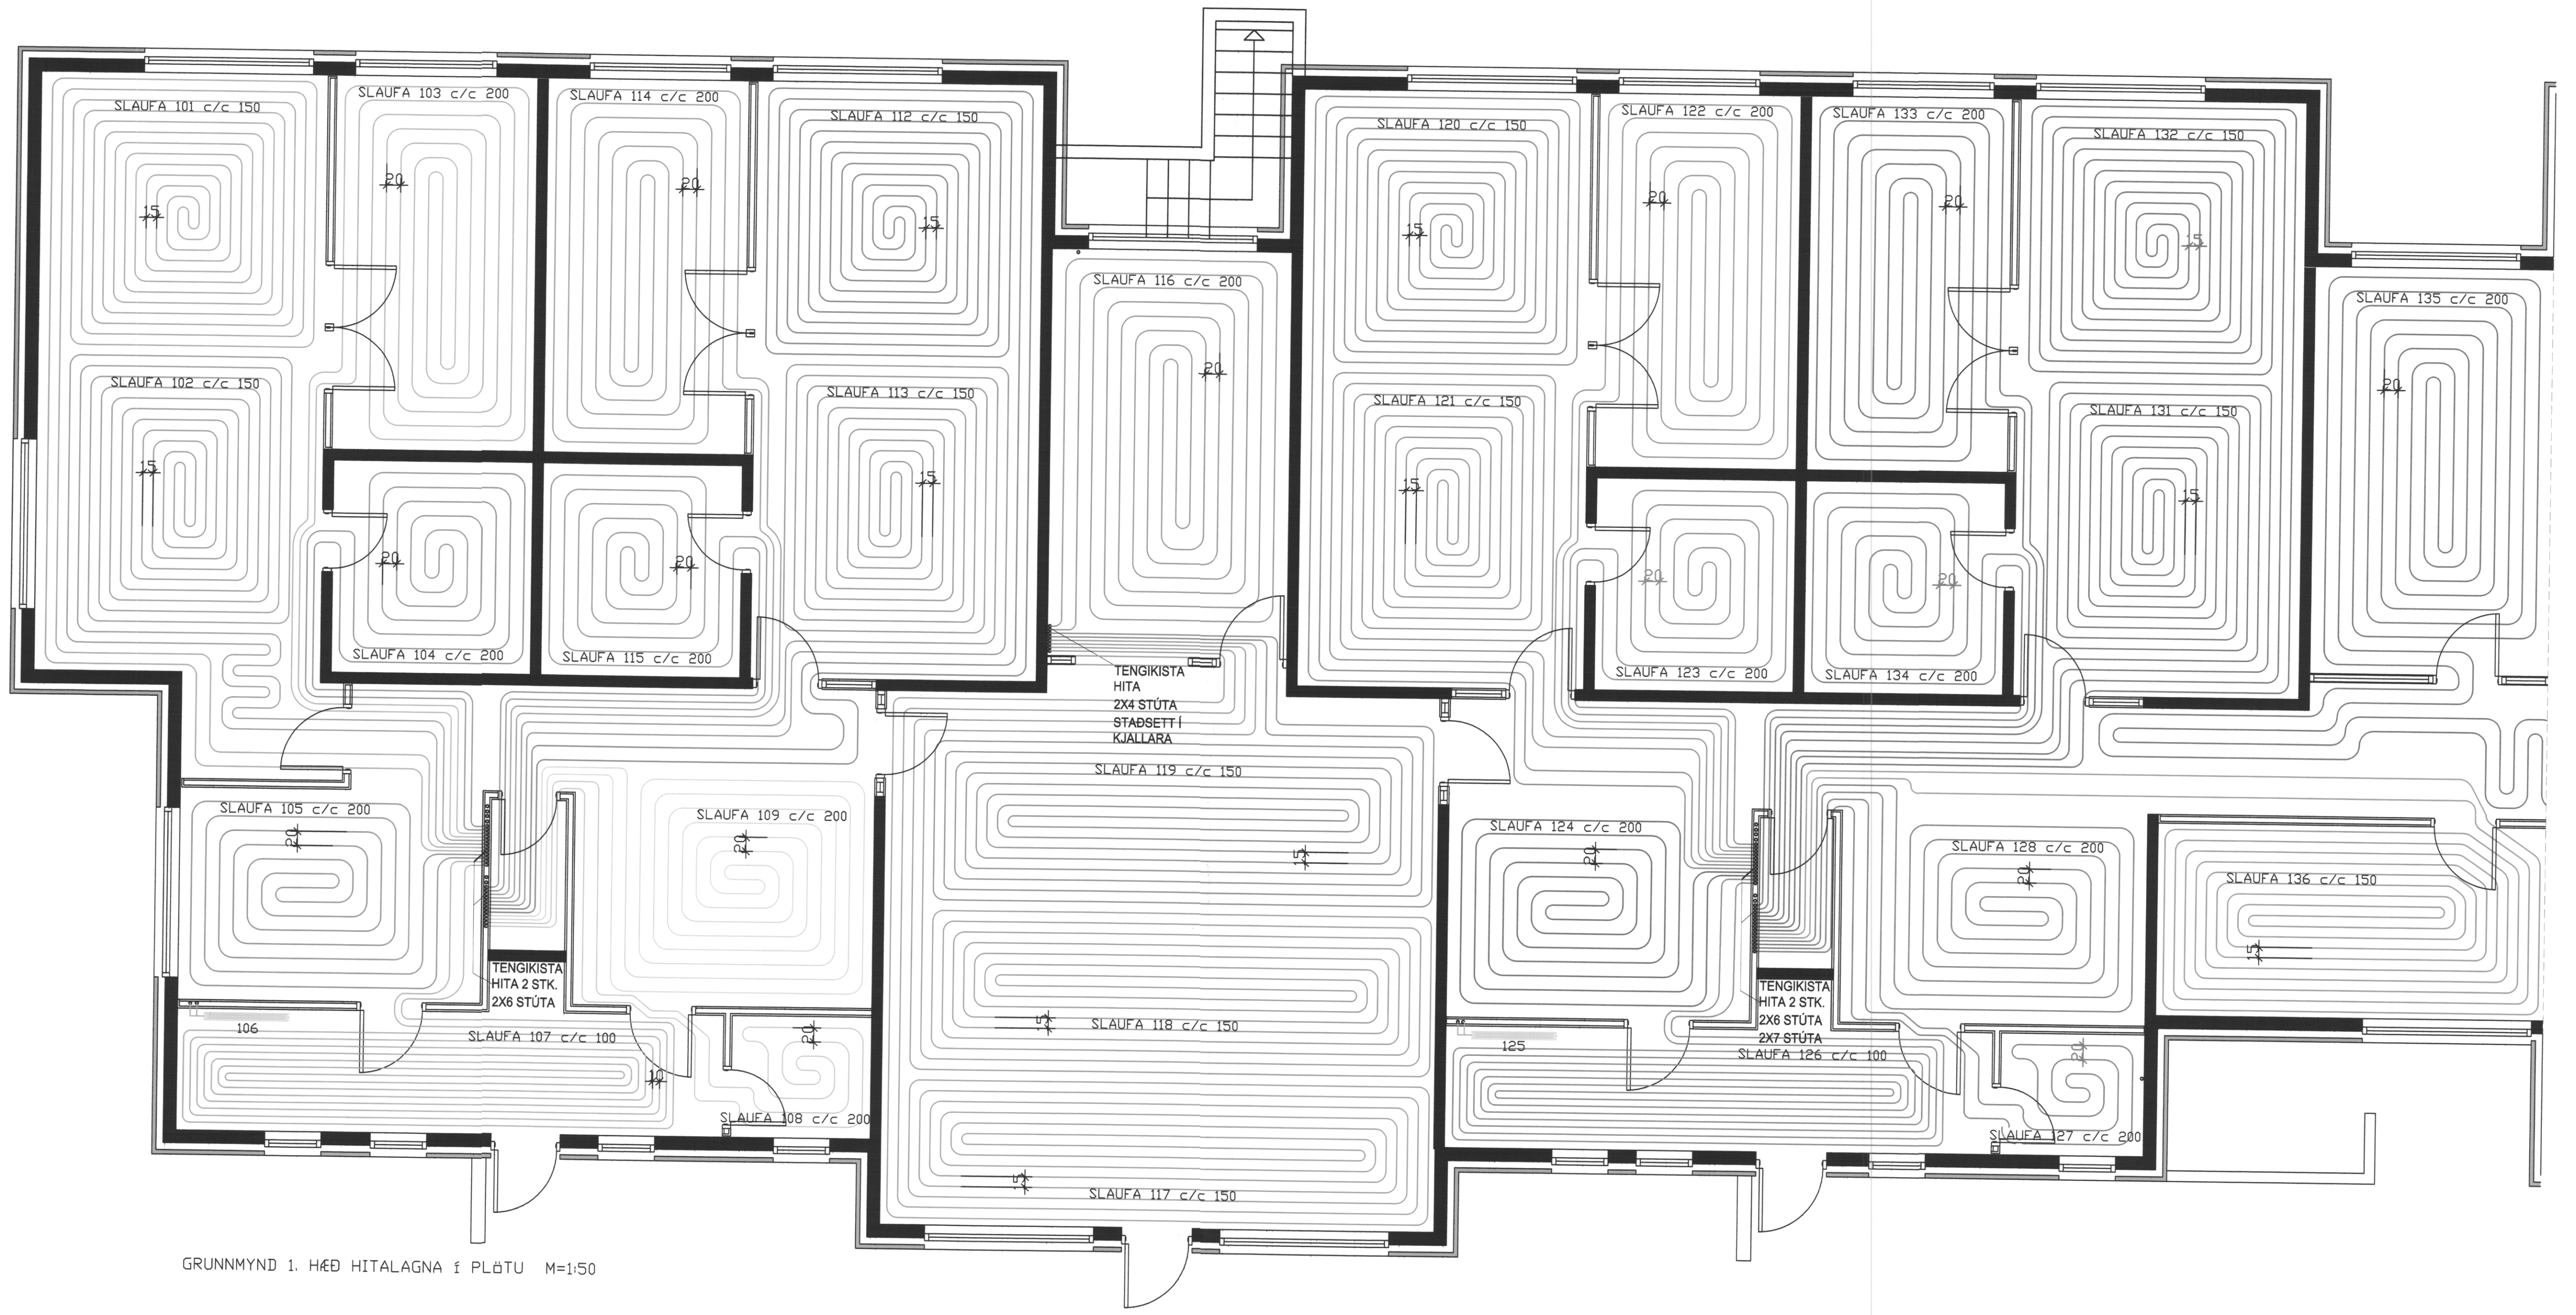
SLAUFA 101 c/c 150
15
SLAUFA 103 c/c 200
20
SLAUFA 114 c/c 200
20
SLAUFA 112 c/c 150
15
SLAUFA 120 c/c 150
15
SLAUFA 122 c/c 200
20
SLAUFA 133 c/c 200
20
SLAUFA 132 c/c 150
15
SLAUFA 116 c/c 200
20
SLAUFA 135 c/c 200
20
SLAUFA 102 c/c 150
15
SLAUFA 113 c/c 150
15
SLAUFA 121 c/c 150
15
SLAUFA 131 c/c 150
15
20
20
20
20
SLAUFA 104 c/c 200
SLAUFA 115 c/c 200
SLAUFA 123 c/c 200
SLAUFA 134 c/c 200
TENGIKISTA HITA 2X4 STÚTA STAÐSETT Í KJALLARA
SLAUFA 119 c/c 150
SLAUFA 105 c/c 200
20
SLAUFA 109 c/c 200
20
15
SLAUFA 124 c/c 200
20
SLAUFA 128 c/c 200
20
SLAUFA 136 c/c 150
15
TENGIKISTA HITA 2 STK. 2X6 STÚTA
TENGIKISTA HITA 2 STK. 2X6 STÚTA 2X7 STÚTA
106
SLAUFA 107 c/c 100
20
15
SLAUFA 118 c/c 150
125
SLAUFA 126 c/c 100
20
10
SLAUFA 108 c/c 200
SLAUFA 127 c/c 200
15
SLAUFA 117 c/c 150
GRUNNMYND 1. HÆÐ HITALAGNA Í PLÖTU M=1:50